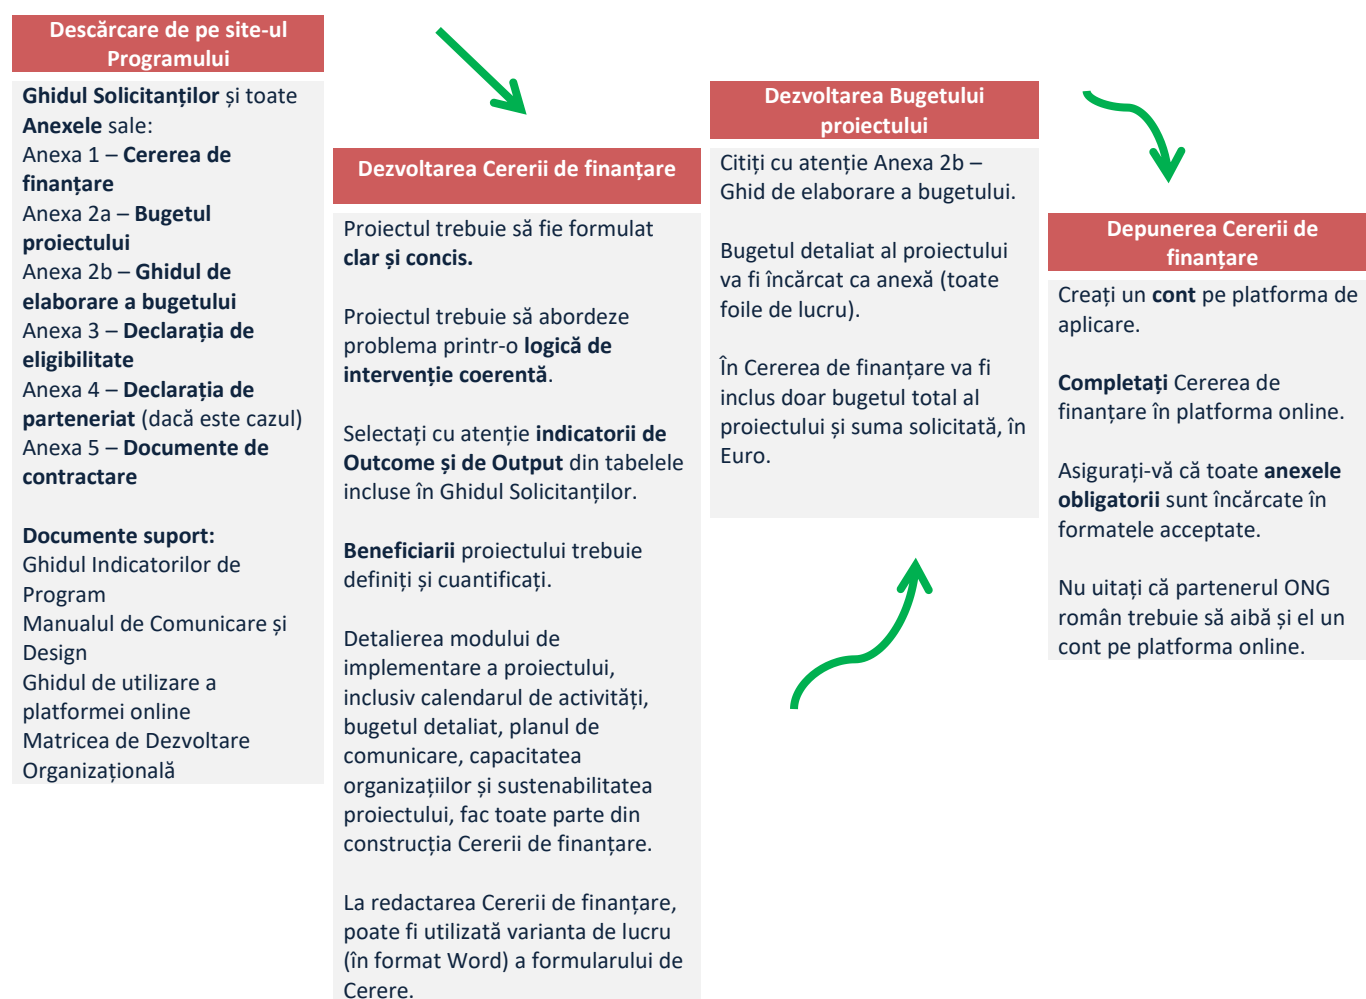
Descărcare de pe site-ul Programului

Ghidul Solicitanților și toate Anexele sale:
Anexa 1 – Cererea de finanțare
Anexa 2a – Bugetul proiectului
Anexa 2b – Ghidul de elaborare a bugetului
Anexa 3 – Declarația de eligibilitate
Anexa 4 – Declarația de parteneriat (dacă este cazul)
Anexa 5 – Documente de contractare

Documente suport:
Ghidul Indicatorilor de Program
Manualul de Comunicare și Design
Ghidul de utilizare a platformei online
Matricea de Dezvoltare Organizațională

Dezvoltarea Cererii de finanțare

Proiectul trebuie să fie formulat clar și concis.

Proiectul trebuie să abordeze problema printr-o logică de intervenție coerentă.

Selectați cu atenție indicatorii de Outcome și de Output din tabelele incluse în Ghidul Solicitanților.

Beneficiarii proiectului trebuie definiți și cuantificați.

Detalierea modului de implementare a proiectului, inclusiv calendarul de activități, bugetul detaliat, planul de comunicare, capacitatea organizațiilor și sustenabilitatea proiectului, fac toate parte din construcția Cererii de finanțare.

La redactarea Cererii de finanțare, poate fi utilizată varianta de lucru (în format Word) a formularului de Cerere.

Dezvoltarea Bugetului proiectului

Citiți cu atenție Anexa 2b – Ghid de elaborare a bugetului.

Bugetul detaliat al proiectului va fi încărcat ca anexă (toate foile de lucru).

În Cererea de finanțare va fi inclus doar bugetul total al proiectului și suma solicitată, în Euro.

Depunerea Cererii de finanțare

Creați un cont pe platforma de aplicare.

Completați Cererea de finanțare în platforma online.

Asigurați-vă că toate anexele obligatorii sunt încărcate în formatele acceptate.

Nu uitați că partenerul ONG român trebuie să aibă și el un cont pe platforma online.